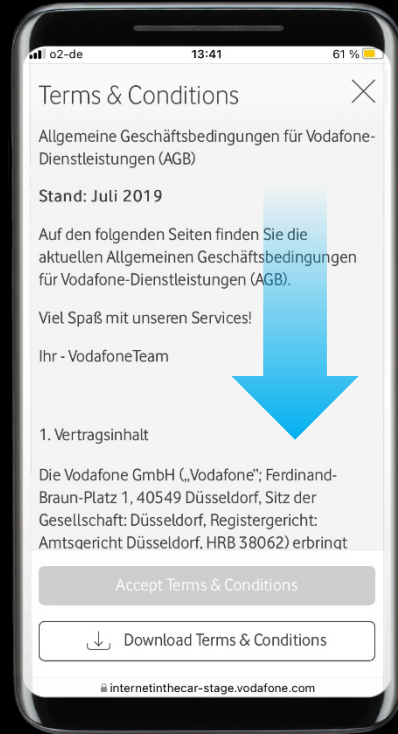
o2-de 13:41 61 %

Terms & Conditions

Allgemeine Geschäftsbedingungen für Vodafone-Dienstleistungen (AGB)

Stand: Juli 2019

Auf den folgenden Seiten finden Sie die aktuellen Allgemeinen Geschäftsbedingungen für Vodafone-Dienstleistungen (AGB).

Viel Spaß mit unseren Services!

Ihr - VodafoneTeam

1. Vertragsinhalt

Die Vodafone GmbH („Vodafone“; Ferdinand-Braun-Platz 1, 40549 Düsseldorf, Sitz der Gesellschaft: Düsseldorf, Registergericht: Amtsgericht Düsseldorf, HRB 38062) erbringt

Accept Terms & Conditions

Download Terms & Conditions

internetinthecar-stage.vodafone.com